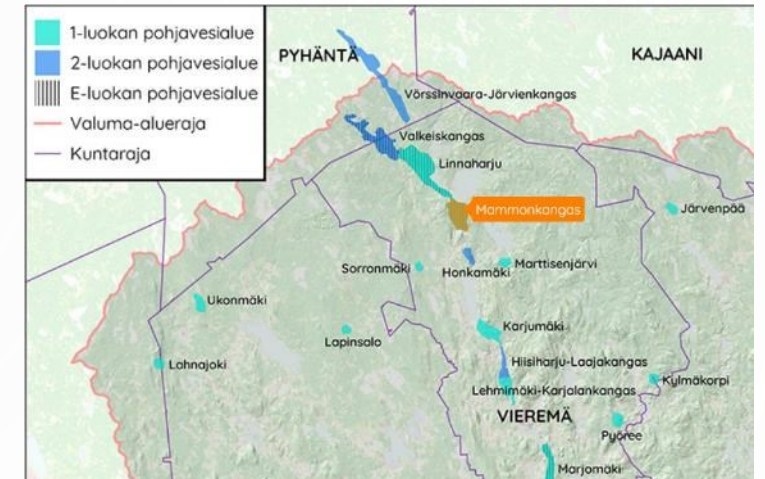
1-luokan pohjavesialue
2-luokan pohjavesialue
E-luokan pohjavesialue
Valuma-alueraja
Kuntaraja

PYHÄNTÄ
KAJAANI
Vörssinvaara-Järvienkangas
Valkeiskangas
Linnaharju
Mammonkangas
Järvenpää
Sorronmäki
Honkamäki
Marttisenjärvi
Ukonmäki
Lapinsalo
Karjumäki
Lahnajoki
Hiisiharju-Laajakangas
Lehmimäki-Karjalankangas
Kylmäkorpi
VIEREMÄ
Pyöree
Marjomäki